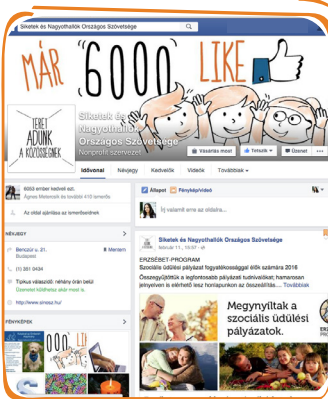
Siketek és Nagyothallók Országos Szövetsége

MÁR 6000 LIKE

TERET ADUNK A KÖZÖSSÉGNEK

Siketek és Nagyothallók Országos Szövetsége
Nonprofit szervezet

Vásárlás most
Tetszik
Üzenet

Idővonal Névjegy Kedvelők Videók Továbbiak

6053 ember kedveli ezt.
Ágnes Maternák és további 410 ismerős

Az oldal ajánlása az ismerőseidnek

NÉVJEGY
Benczúr u. 21.
Budapest
Mentem
(1) 351 0434
Tipikus válaszidő: néhány órán belül
Üzenet küldése most
http://www.sinosz.hu/

FÉNYKÉPEK

Állapot Fénykép/videó
Írj valamit erre az oldalra...

Siketek és Nagyothallók Országos Szövetsége
február 11., 10:57

ERZSÉBET-PROGRAM
Szociális üdülési pályázat fogyatékossággal élők számára 2016
Összegyűjtöttük a legfontosabb pályázati tudnivalókat; hamarosan jelnyelven is elérhető lesz honlapunkon az összeállítás.... Továbbiak

Megnyíltak a szociális üdülési pályázatok.